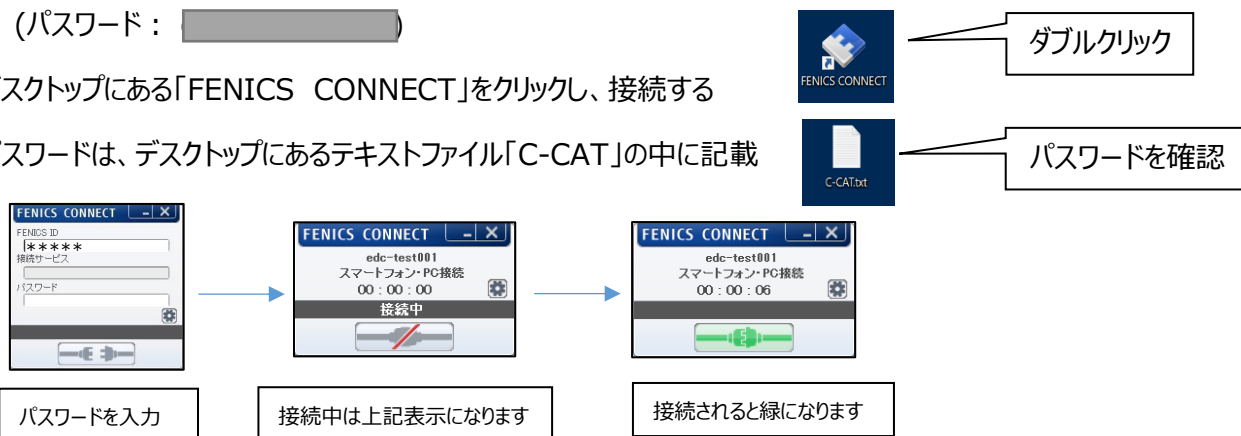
（パスワード：　　　　　　）

スクトップにある「FENICS　CONNECT」をクリックし、接続する

スワードは、デスクトップにあるテキストファイル「C-CAT」の中に記載

FENICS CONNECT

ダブルクリック

C-CAT.txt

パスワードを確認

FENICS CONNECT
FENICS ID
*****
接続サービス
パスワード

FENICS CONNECT
edc-test001
スマートフォン・PC接続
00 : 00 : 00
接続中

FENICS CONNECT
edc-test001
スマートフォン・PC接続
00 : 00 : 06

パスワードを入力

接続中は上記表示になります

接続されると緑になります